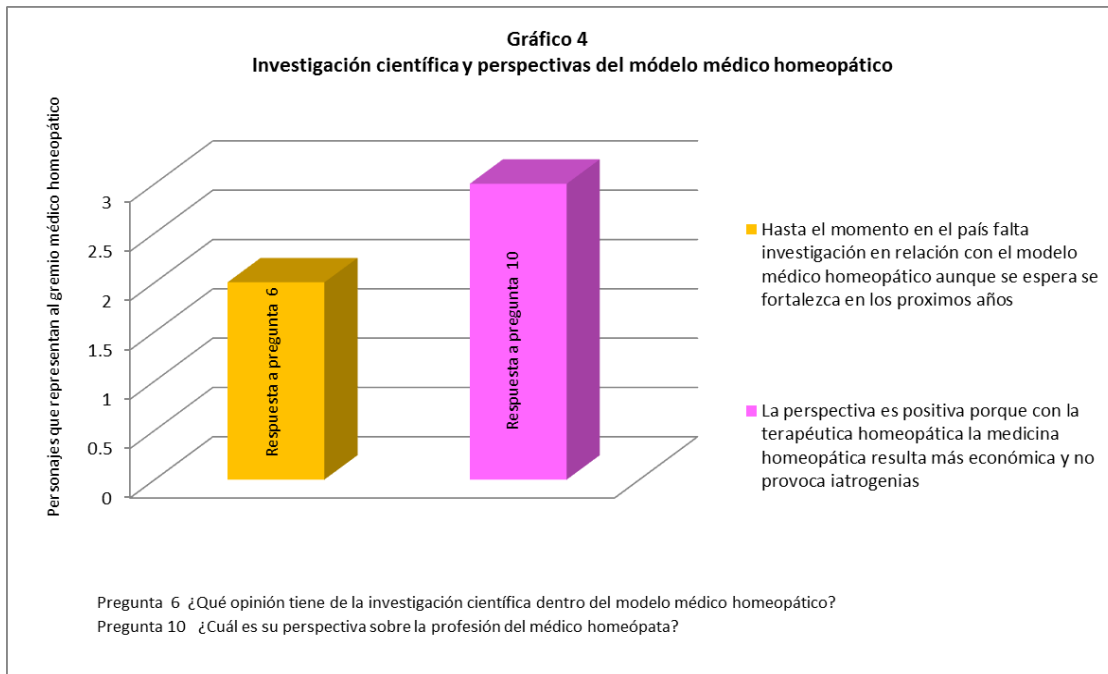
Gráfico 4
Investigación científica y perspectivas del módelo médico homeopático

Personajes que representan al gremio médico homeopático

3
2.5
2
1.5
1
0.5
0

Respuesta a pregunta 6
Respuesta a pregunta 10

Hasta el momento en el país falta investigación en relación con el modelo médico homeopático aunque se espera se fortalezca en los proximos años

La perspectiva es positiva porque con la terapéutica homeopática la medicina homeopática resulta más económica y no provoca iatrogenias

Pregunta 6 ¿Qué opinión tiene de la investigación científica dentro del modelo médico homeopático?
Pregunta 10 ¿Cuál es su perspectiva sobre la profesión del médico homeópata?